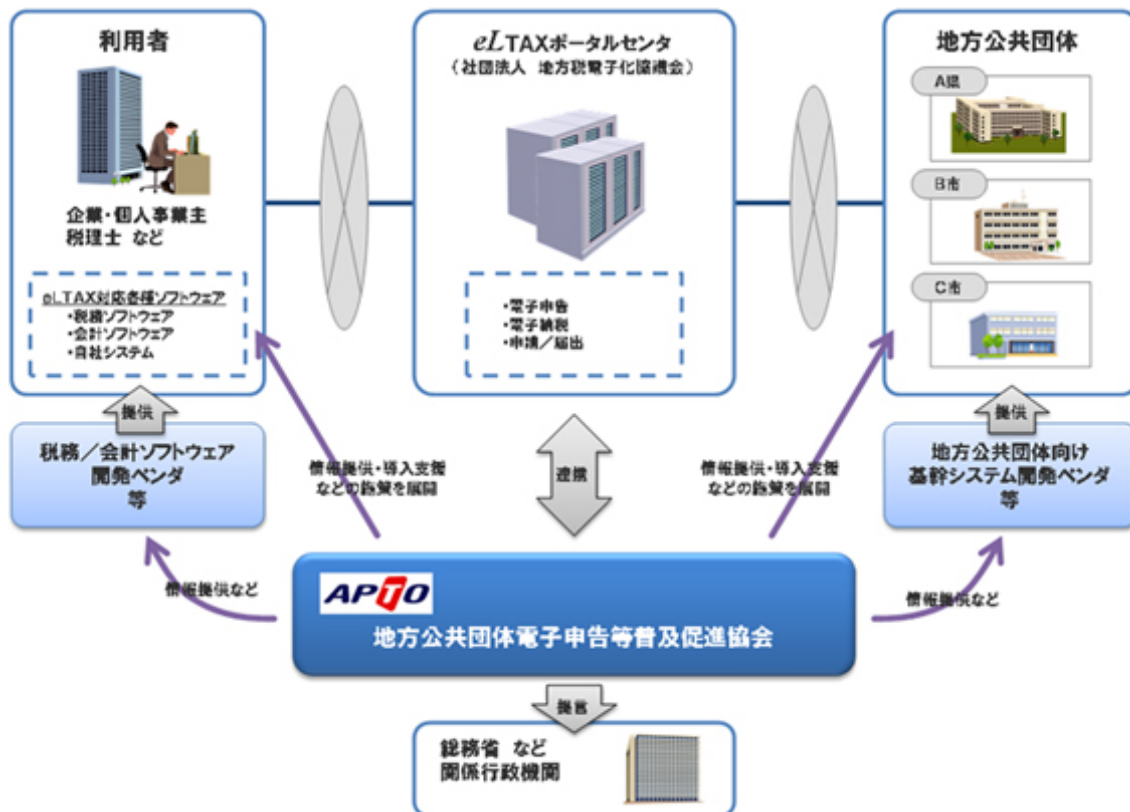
利用者

企業・個人事業主
税理士 など

eLTAX対応各種ソフトウェア
・税務ソフトウェア
・会計ソフトウェア
・自社システム

eLTAXポータルセンタ
（社団法人 地方税電子化協議会）

・電子申告
・電子納税
・申請／届出

地方公共団体

A県

B市

C市

提供

税務／会計ソフトウェア
開発ベンダ
等

情報提供・導入支援
などの施策を展開

連携

情報提供・導入支援
などの施策を展開

提供

地方公共団体向け
基幹システム開発ベンダ
等

情報提供など

APTO
地方公共団体電子申告等普及促進協会

情報提供など

提言

総務省 など
関係行政機関